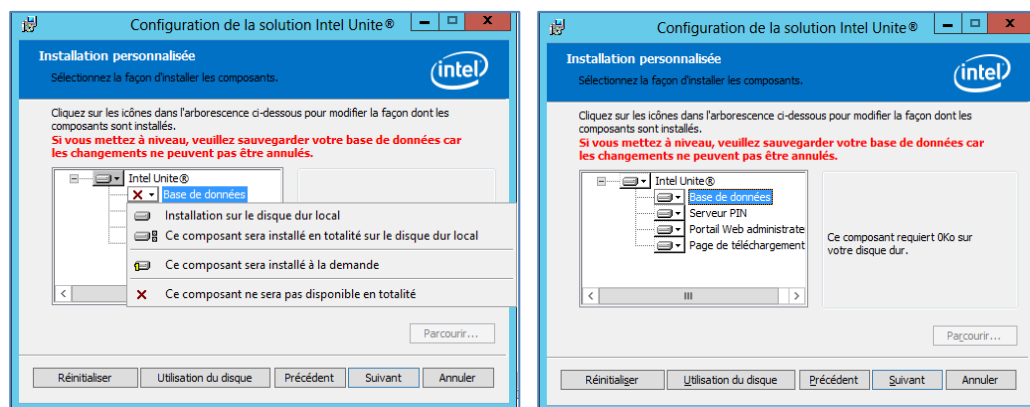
Configuration de la solution Intel Unite®

Installation personnalisée

Sélectionnez la façon d'installer les composants.

intel

Cliquez sur les icônes dans l'arborescence ci-dessous pour modifier la façon dont les composants sont installés.

Si vous mettez à niveau, veuillez sauvegarder votre base de données car les changements ne peuvent pas être annulés.

Intel Unite®

Base de données

Installation sur le disque dur local

Ce composant sera installé en totalité sur le disque dur local

Ce composant sera installé à la demande

Ce composant ne sera pas disponible en totalité

Parcourir...

Réinitialiser | Utilisation du disque | Précédent | Suivant | Annuler

Configuration de la solution Intel Unite®

Installation personnalisée

Sélectionnez la façon d'installer les composants.

intel

Cliquez sur les icônes dans l'arborescence ci-dessous pour modifier la façon dont les composants sont installés.

Si vous mettez à niveau, veuillez sauvegarder votre base de données car les changements ne peuvent pas être annulés.

Intel Unite®

Base de données

Serveur PIN

Portail Web administrate

Page de téléchargement

Ce composant requiert 0Ko sur votre disque dur.

Parcourir...

Réinitialiser | Utilisation du disque | Précédent | Suivant | Annuler